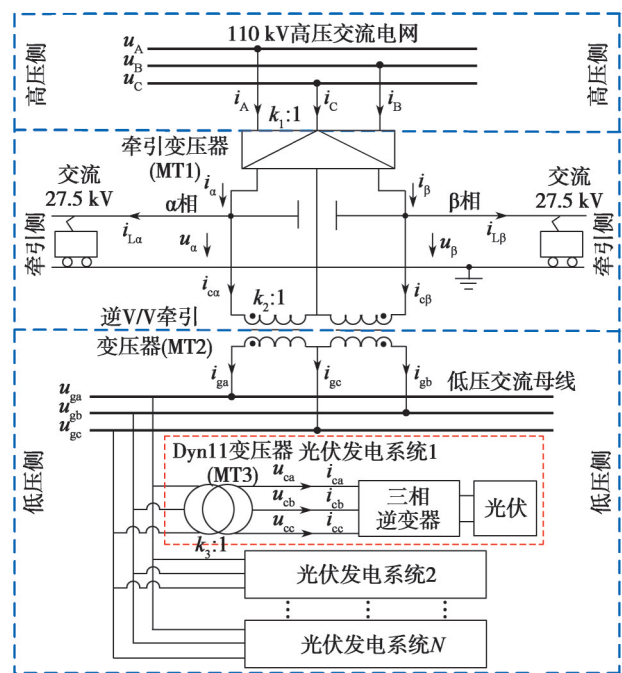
高压侧

110 kV高压交流电网

$u_A$
$u_B$
$u_C$

$i_A$ $k_1$:1 $i_C$ $i_B$

高压侧

牵引变压器
(MT1)

交流
27.5 kV

$i_\alpha$

α相

$i_{L\alpha}$

$u_\alpha$

$i_\beta$

β相

交流
27.5 kV

$i_{L\beta}$

$u_\beta$

牵引侧

牵引侧

$i_{c\alpha}$

$k_2$:1

$i_{c\beta}$

逆V/V牵引
变压器(MT2)

$i_{ga}$ $i_{gc}$ $i_{gb}$

低压交流母线

$u_{ga}$
$u_{gb}$
$u_{gc}$

低压侧

Dyn11变压器 光伏发电系统1
(MT3)

$u_{ca}$ $i_{ca}$
$u_{cb}$ $i_{cb}$
$u_{cc}$ $i_{cc}$

三相
逆变器

光伏

$k_3$:1

光伏发电系统2

⋮ ⋮ ⋮

光伏发电系统$N$

低压侧